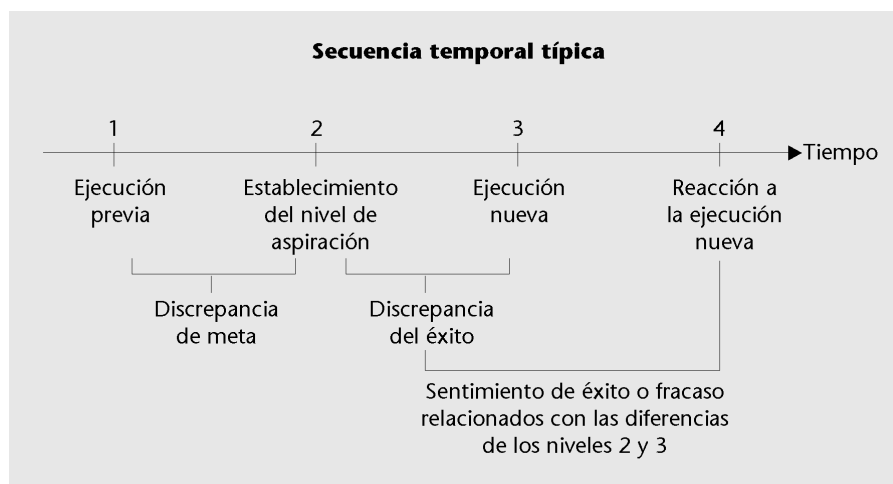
Secuencia temporal típica

1
2
3
4
Tiempo

Ejecución previa

Establecimiento del nivel de aspiración

Ejecución nueva

Reacción a la ejecución nueva

Discrepancia de meta

Discrepancia del éxito

Sentimiento de éxito o fracaso relacionados con las diferencias de los niveles 2 y 3